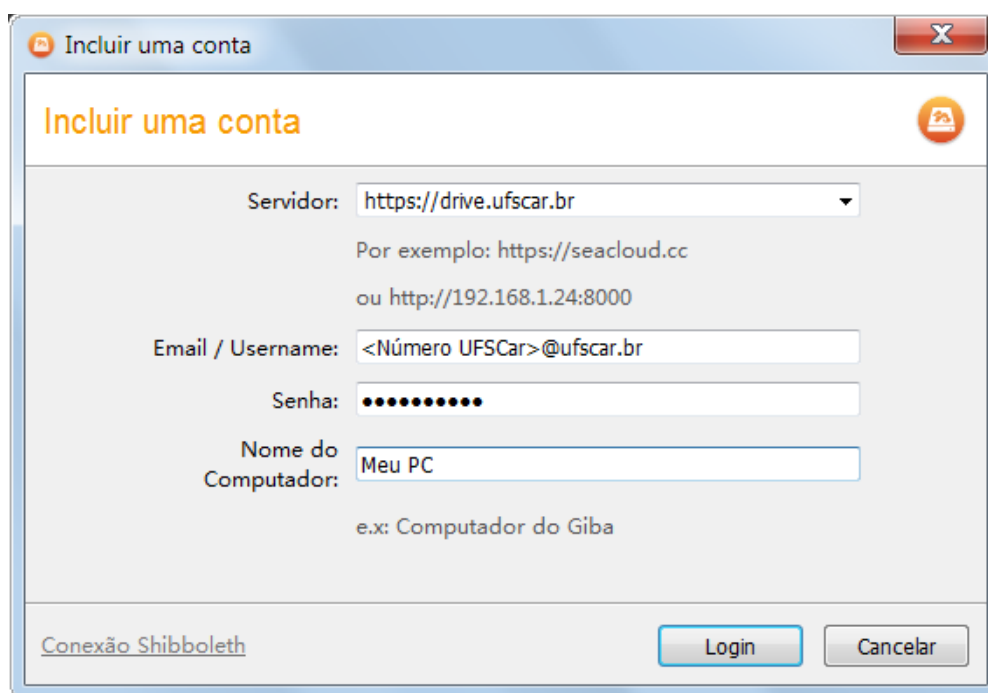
Incluir uma conta

Incluir uma conta

Servidor: https://drive.ufscar.br

Por exemplo: https://seacloud.cc

ou http://192.168.1.24:8000

Email / Username: <Número UFSCar>@ufscar.br

Senha: ●●●●●●●●●●

Nome do Computador: Meu PC

e.x: Computador do Giba

Conexão Shibboleth

Login

Cancelar